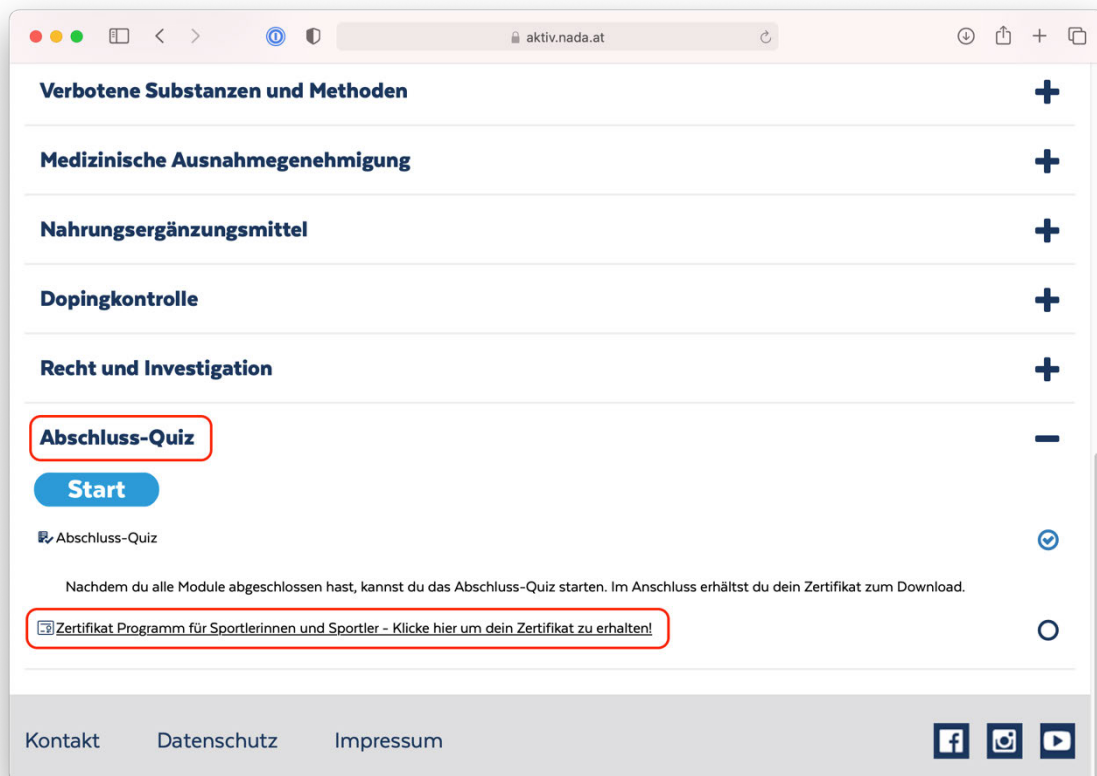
aktiv.nada.at

Verbotene Substanzen und Methoden

Medizinische Ausnahmegenehmigung

Nahrungsergänzungsmittel

Dopingkontrolle

Recht und Investigation

Abschluss-Quiz

Start

Abschluss-Quiz

Nachdem du alle Module abgeschlossen hast, kannst du das Abschluss-Quiz starten. Im Anschluss erhältst du dein Zertifikat zum Download.

Zertifikat Programm für Sportlerinnen und Sportler - Klicke hier um dein Zertifikat zu erhalten!

Kontakt Datenschutz Impressum